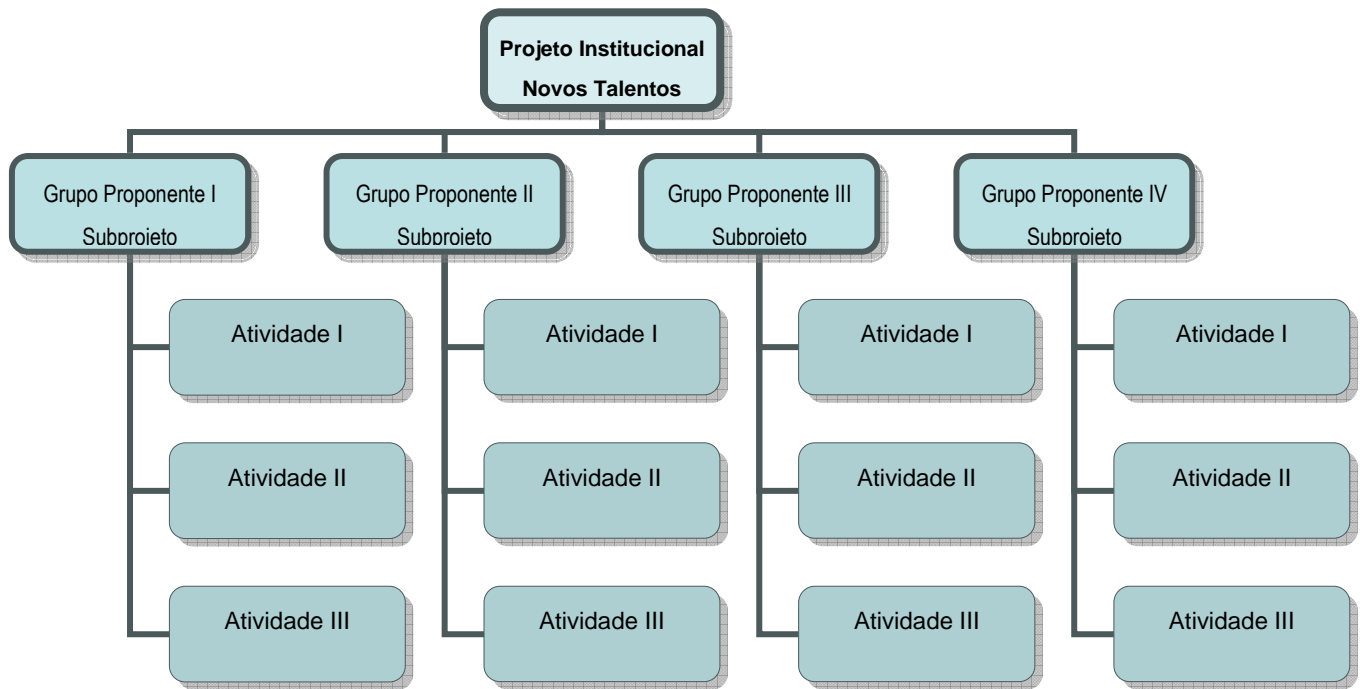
Projeto Institucional
Novos Talentos

Grupo Proponente I
Subprojeto

Atividade I

Atividade II

Atividade III

Grupo Proponente II
Subprojeto

Atividade I

Atividade II

Atividade III

Grupo Proponente III
Subprojeto

Atividade I

Atividade II

Atividade III

Grupo Proponente IV
Subprojeto

Atividade I

Atividade II

Atividade III